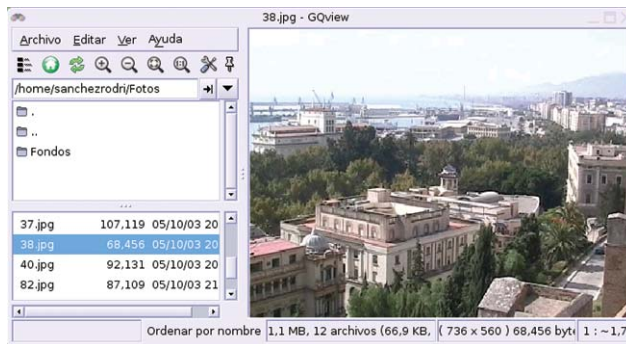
38.jpg - GQview

Archivo Editar Ver Ayuda

/home/sanchezrodri/Fotos

.
..
Fondos

| | | |
|---|---|---|
| 37.jpg | 107,119 | 05/10/03 20 |
| 38.jpg | 68,456 | 05/10/03 20 |
| 40.jpg | 92,131 | 05/10/03 20 |
| 82.jpg | 87,109 | 05/10/03 21 |

Ordenar por nombre | 1,1 MB, 12 archivos (66,9 KB, | ( 736 x 560 ) 68,456 byte | 1 : ~1,7